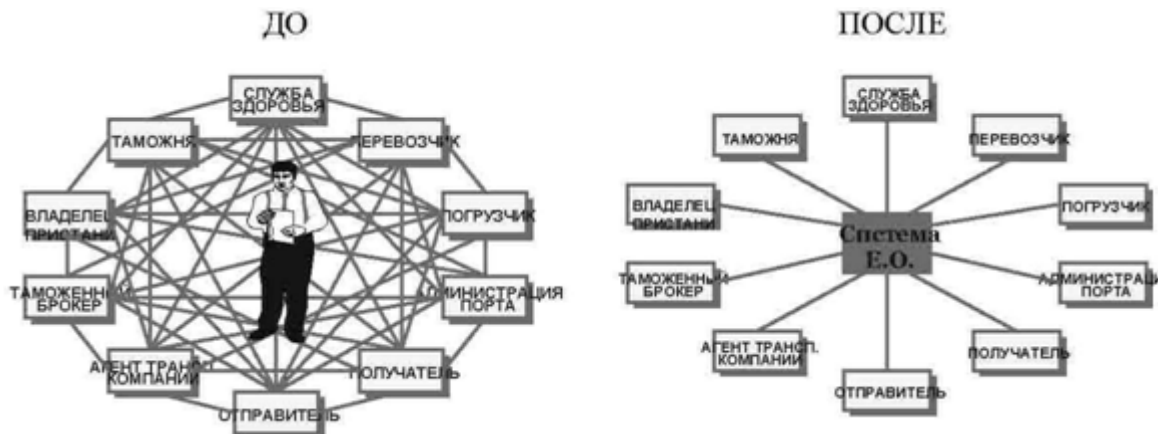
ДО

СЛУЖБА ЗДОРОВЬЯ
ТАМОЖНЯ
ПЕРЕВОЗЧИК
ВЛАДЕЛЕЦ ПРИСТАНИ
ПОГРУЗЧИК
ТАМОЖЕННЫЙ БРОКЕР
АДМИНИСТРАЦИЯ ПОРТА
АГЕНТ ТРАНСП. КОМПАНИИ
ПОЛУЧАТЕЛЬ
ОТПРАВИТЕЛЬ

ПОСЛЕ

СЛУЖБА ЗДОРОВЬЯ
ТАМОЖНЯ
ПЕРЕВОЗЧИК
ВЛАДЕЛЕЦ ПРИСТАНИ
ПОГРУЗЧИК
Система Е.О.
ТАМОЖЕННЫЙ БРОКЕР
АДМИНИСТРАЦИЯ ПОРТА
АГЕНТ ТРАНСП. КОМПАНИИ
ПОЛУЧАТЕЛЬ
ОТПРАВИТЕЛЬ